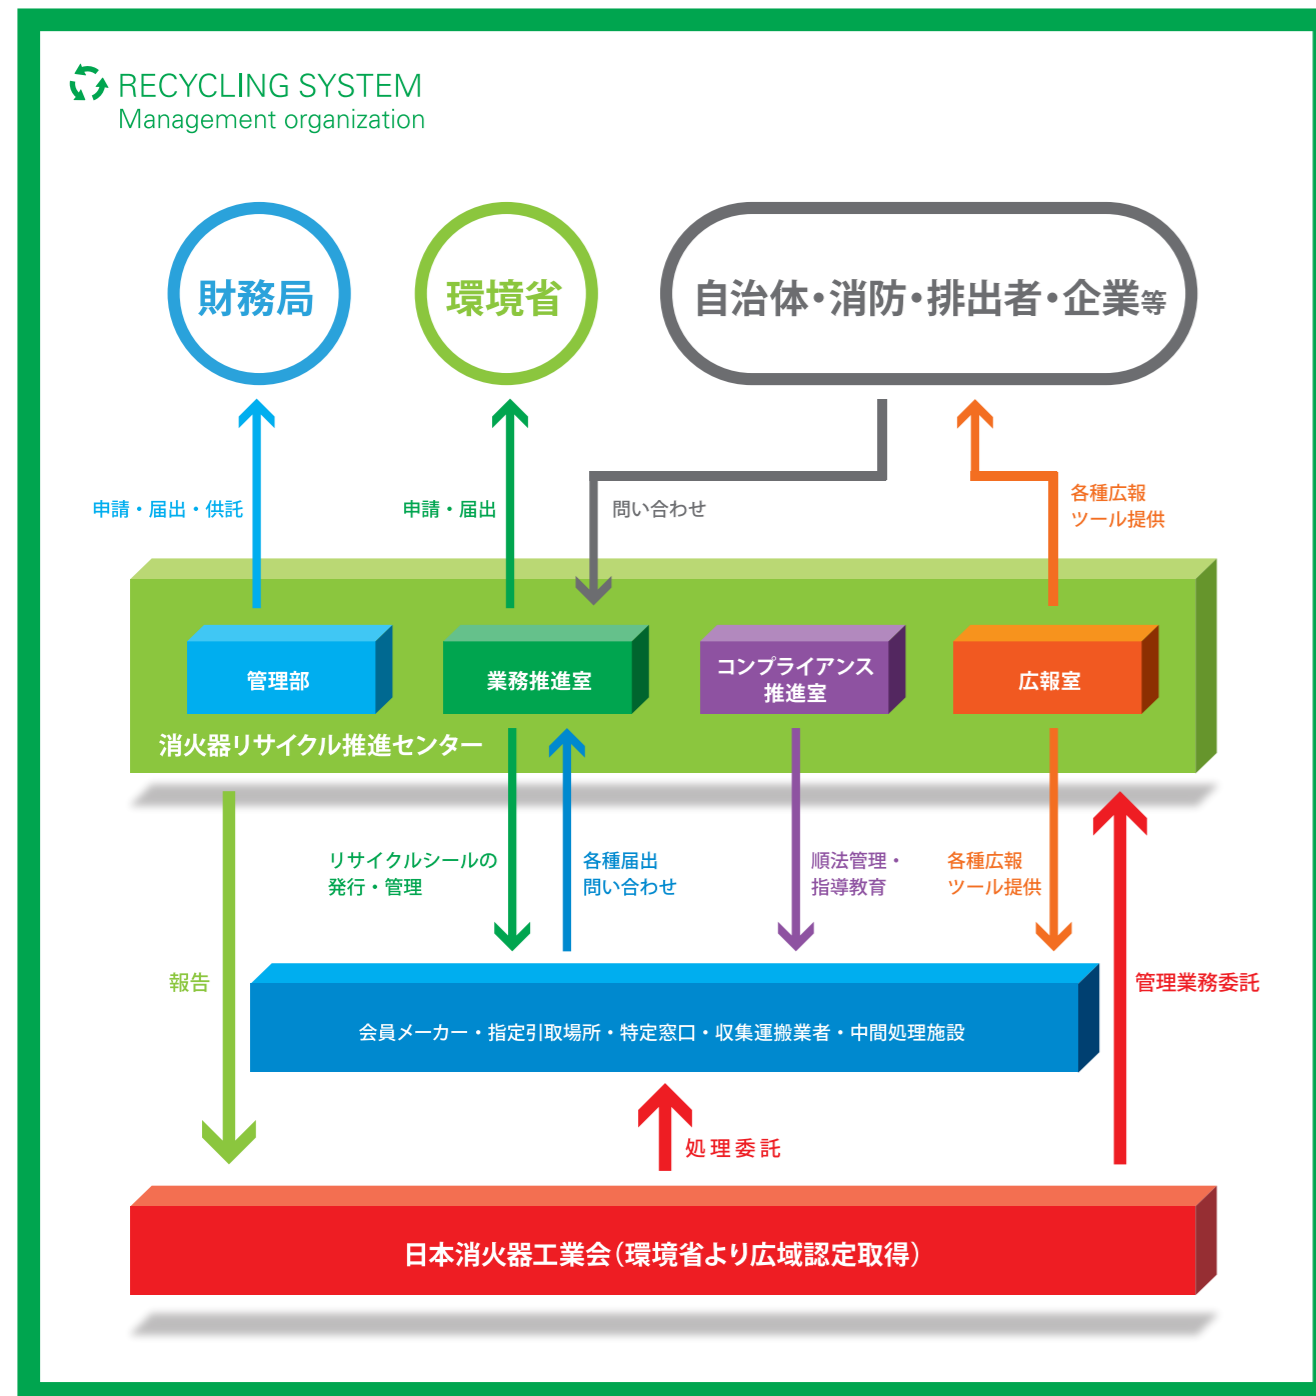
RECYCLING SYSTEM
Management organization

財務局

環境省

自治体・消防・排出者・企業等

申請・届出・供託

申請・届出

問い合わせ

各種広報
ツール提供

管理部

業務推進室

コンプライアンス
推進室

広報室

消火器リサイクル推進センター

リサイクルシールの
発行・管理

各種届出
問い合わせ

順法管理・
指導教育

各種広報
ツール提供

報告

管理業務委託

会員メーカー・指定引取場所・特定窓口・収集運搬業者・中間処理施設

処理委託

日本消火器工業会（環境省より広域認定取得）